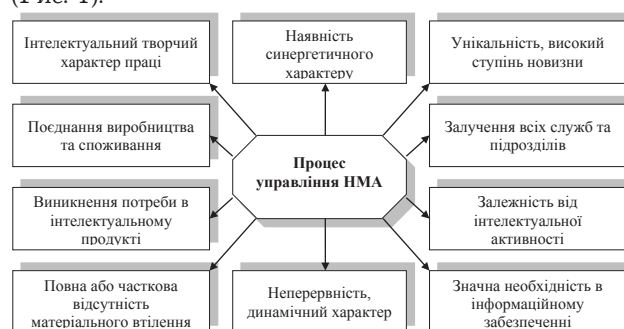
(Рис. 1).

Інтелектуальний творчий характер праці

Наявність синергетичного характеру

Унікальність, високий ступінь новизни

Поєднання виробництва та споживання

Процес управління НМА

Залучення всіх служб та підрозділів

Виникнення потреби в інтелектуальному продукті

Залежність від інтелектуальної активності

Повна або часткова відсутність матеріального втілення

Неперервність, динамічний характер

Значна необхідність в інформаційному забезпеченні